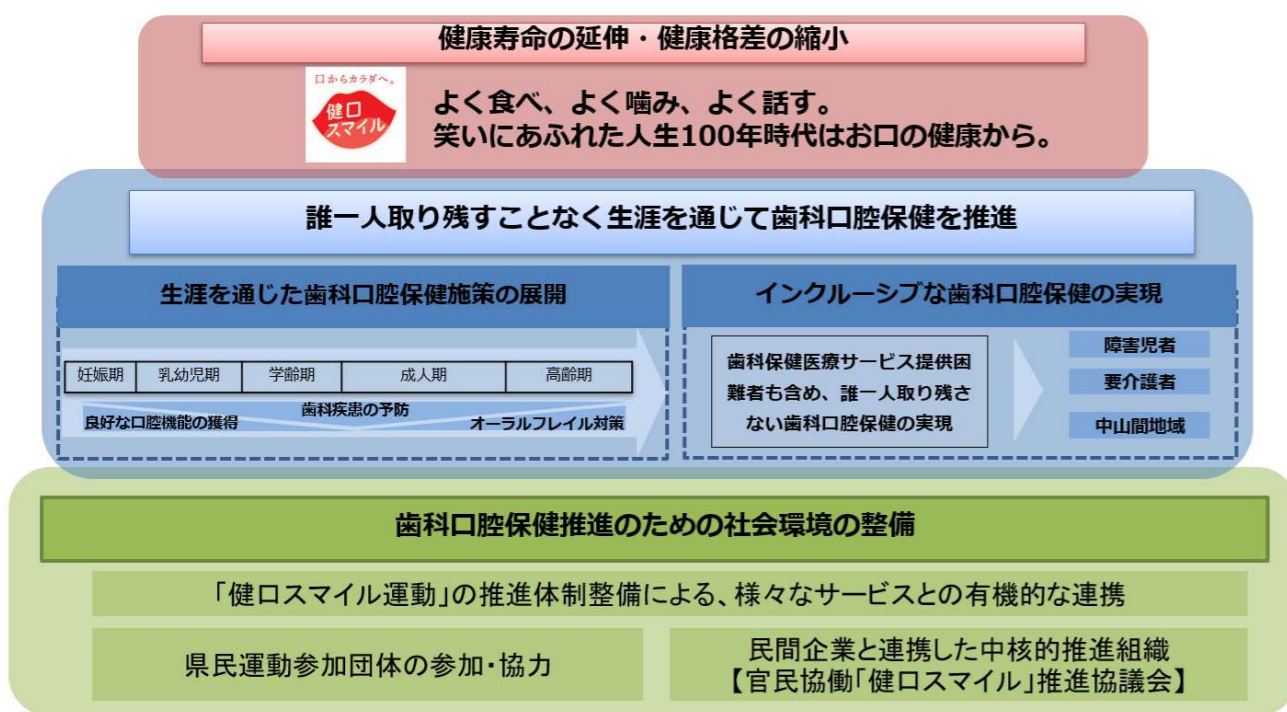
健康寿命の延伸・健康格差の縮小

口からカラダへ。
健口スマイル

よく食べ、よく噛み、よく話す。
笑いにあふれた人生100年時代はお口の健康から。

誰一人取り残すことなく生涯を通じて歯科口腔保健を推進

生涯を通じた歯科口腔保健施策の展開

| 妊娠期 | 乳幼児期 | 学齢期 | 成人期 | 高齢期 |
|---|---|---|---|---|

歯科疾患の予防
良好な口腔機能の獲得
オーラルフレイル対策

インクルーシブな歯科口腔保健の実現

歯科保健医療サービス提供困難者も含め、誰一人取り残さない歯科口腔保健の実現

障害児者
要介護者
中山間地域

歯科口腔保健推進のための社会環境の整備

「健口スマイル運動」の推進体制整備による、様々なサービスとの有機的な連携

県民運動参加団体の参加・協力

民間企業と連携した中核的推進組織
【官民協働「健口スマイル」推進協議会】